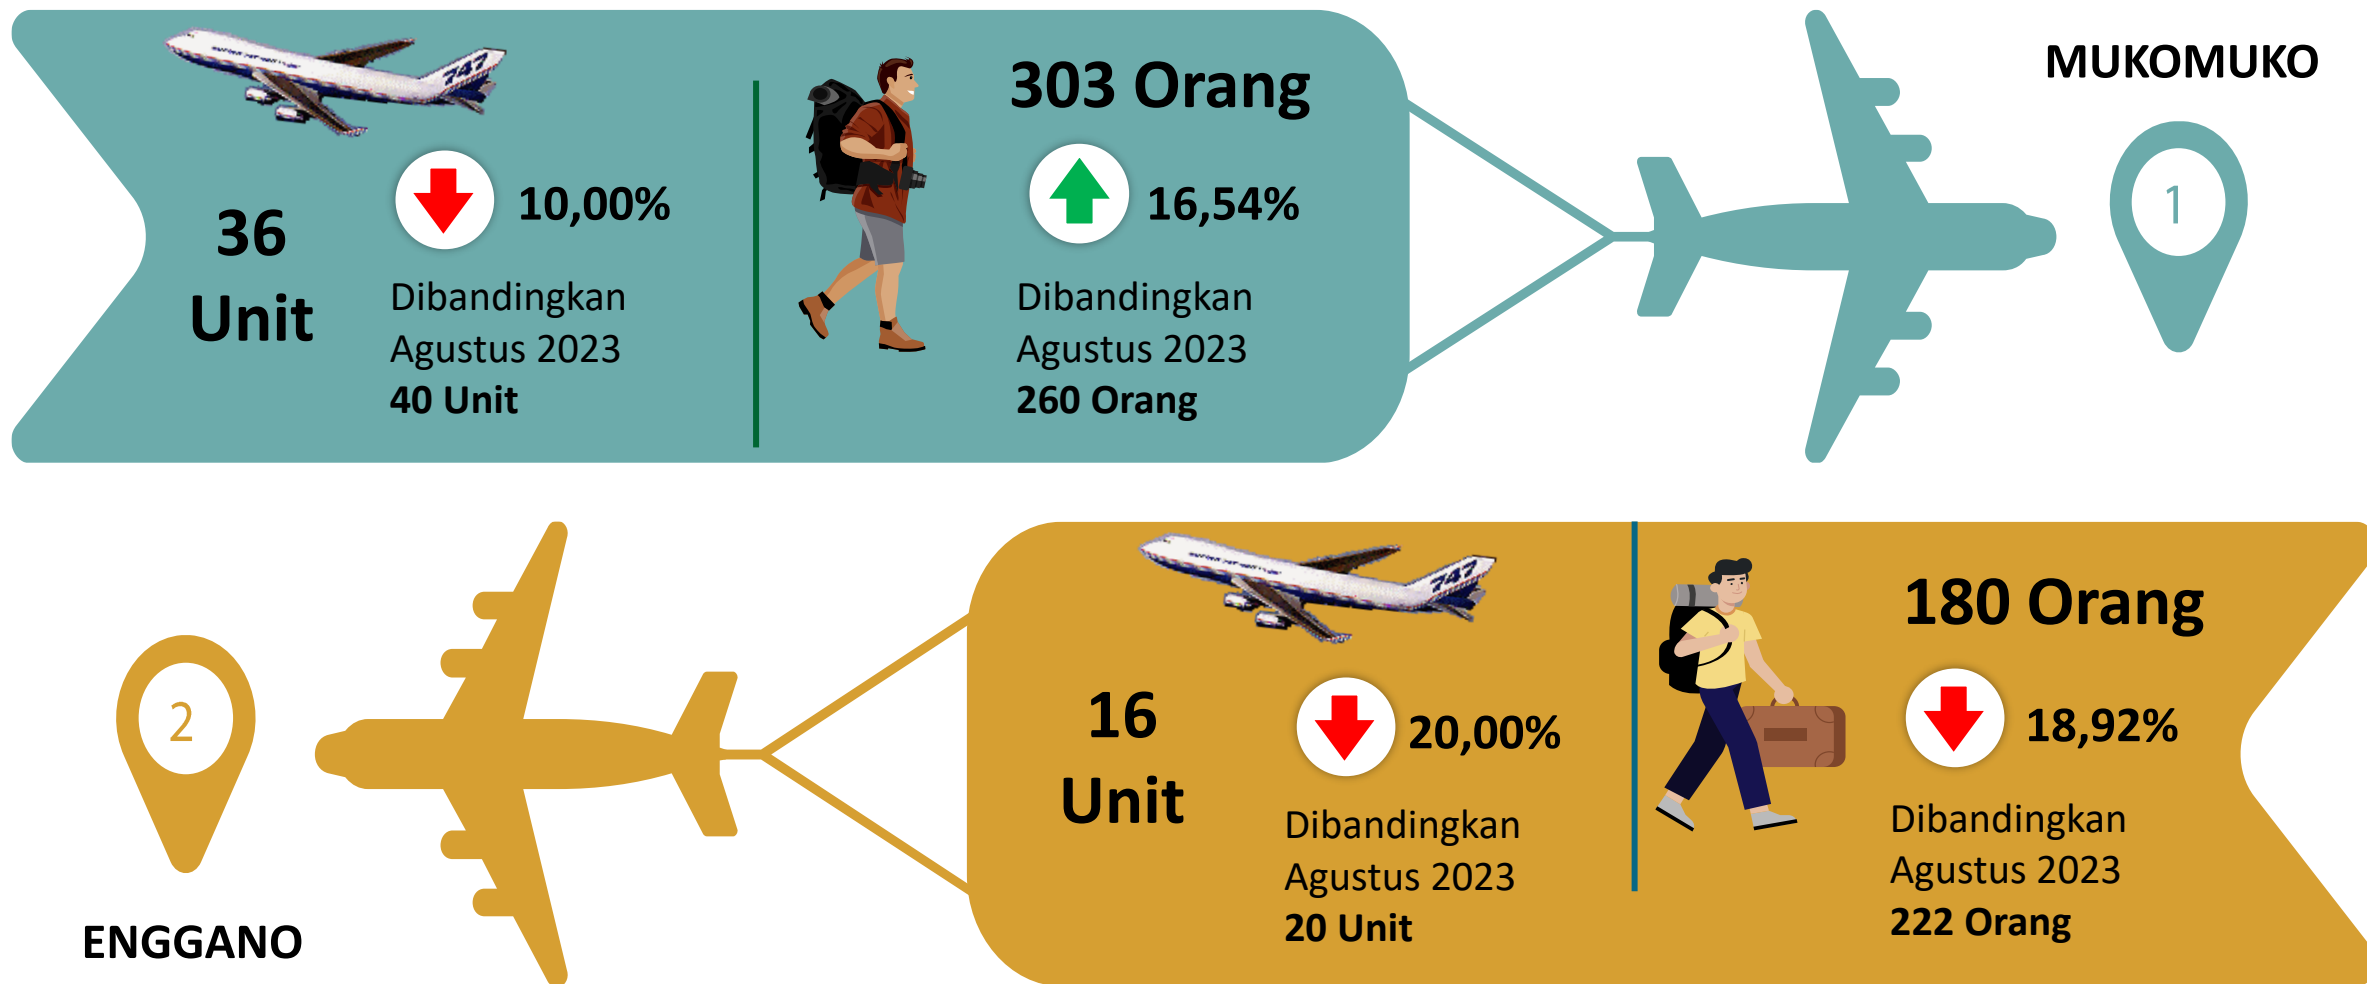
36 Unit

10,00%

Dibandingkan Agustus 2023
**40 Unit**

303 Orang

16,54%

Dibandingkan Agustus 2023
**260 Orang**

MUKOMUKO

1

2

ENGGANO

16 Unit

20,00%

Dibandingkan Agustus 2023
**20 Unit**

180 Orang

18,92%

Dibandingkan Agustus 2023
**222 Orang**